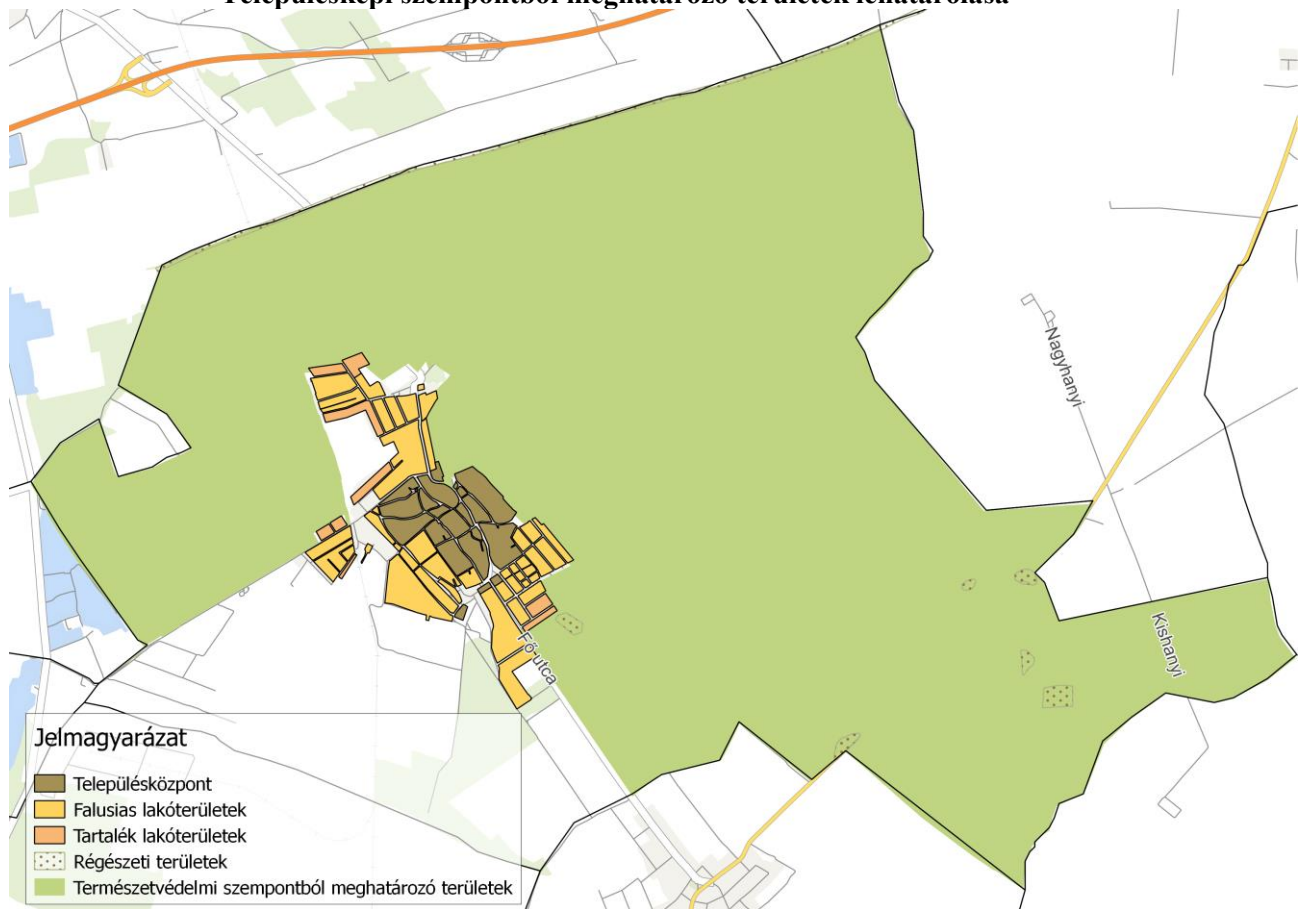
Településképi szempontból meghatározó területek lehatárolása

Nagyhanyi

Kishanyi

Fő utca

Jelmagyarázat
Településközpont
Falusias lakóterületek
Tartalék lakóterületek
Régészeti területek
Természetvédelmi szempontból meghatározó területek